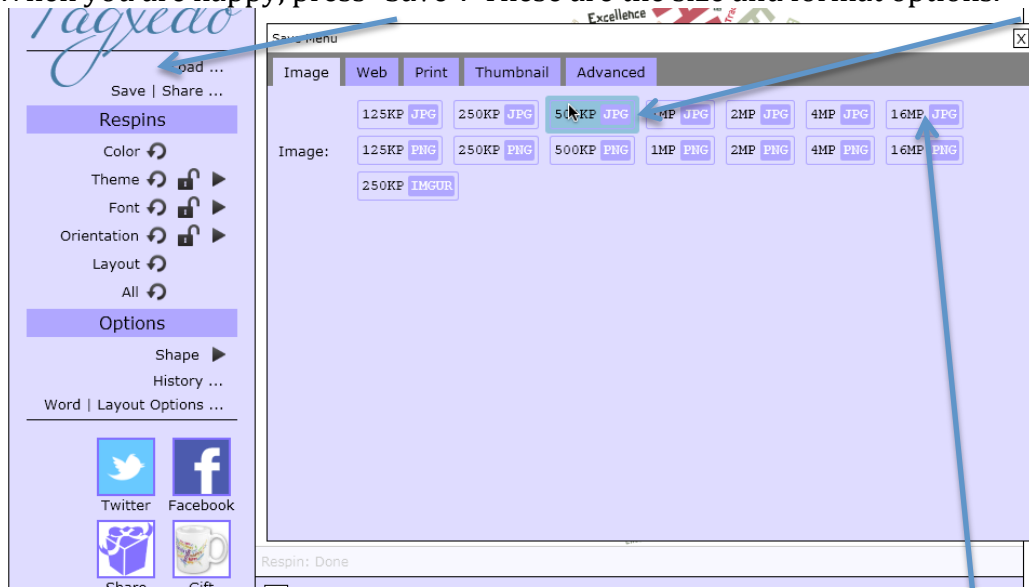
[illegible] happy, press "Save". These are the size and format options.

Tagxedo

Load ...
Save | Share ...
Respins
Color
Theme
Font
Orientation
Layout
All
Options
Shape
History ...
Word | Layout Options ...

Twitter
Facebook
Share
Gift

Save Menu
X
Image
Web
Print
Thumbnail
Advanced

Image:
125KP JPG
250KP JPG
500KP JPG
1MP JPG
2MP JPG
4MP JPG
16MP JPG
125KP PNG
250KP PNG
500KP PNG
1MP PNG
2MP PNG
4MP PNG
16MP PNG
250KP IMGUR

Excellence

Respin: Done